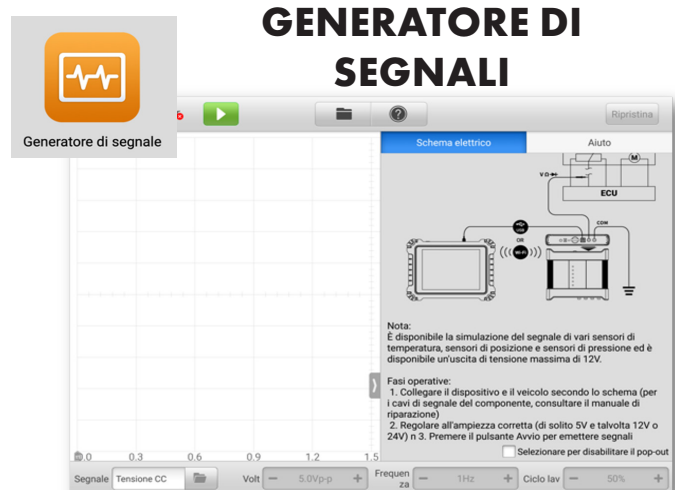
GENERATORE DI SEGNALI

Generatore di segnale

Ripristina

Schema elettrico

Aiuto

V

M

ECU

COM

OR

Nota:
È disponibile la simulazione del segnale di vari sensori di temperatura, sensori di posizione e sensori di pressione ed è disponibile un'uscita di tensione massima di 12V.

Fasi operative:
1. Collegare il dispositivo e il veicolo secondo lo schema (per i cavi di segnale del componente, consultare il manuale di riparazione)
2. Regolare all'ampiezza corretta (di solito 5V e talvolta 12V o 24V) n 3. Premere il pulsante Avvio per emettere segnali

Selezionare per disabilitare il pop-out

0.0 0.3 0.6 0.9 1.2 1.5

Segnale Tensione CC

Volt 5.0Vp-p

Frequenza 1Hz

Ciclo lav 50%